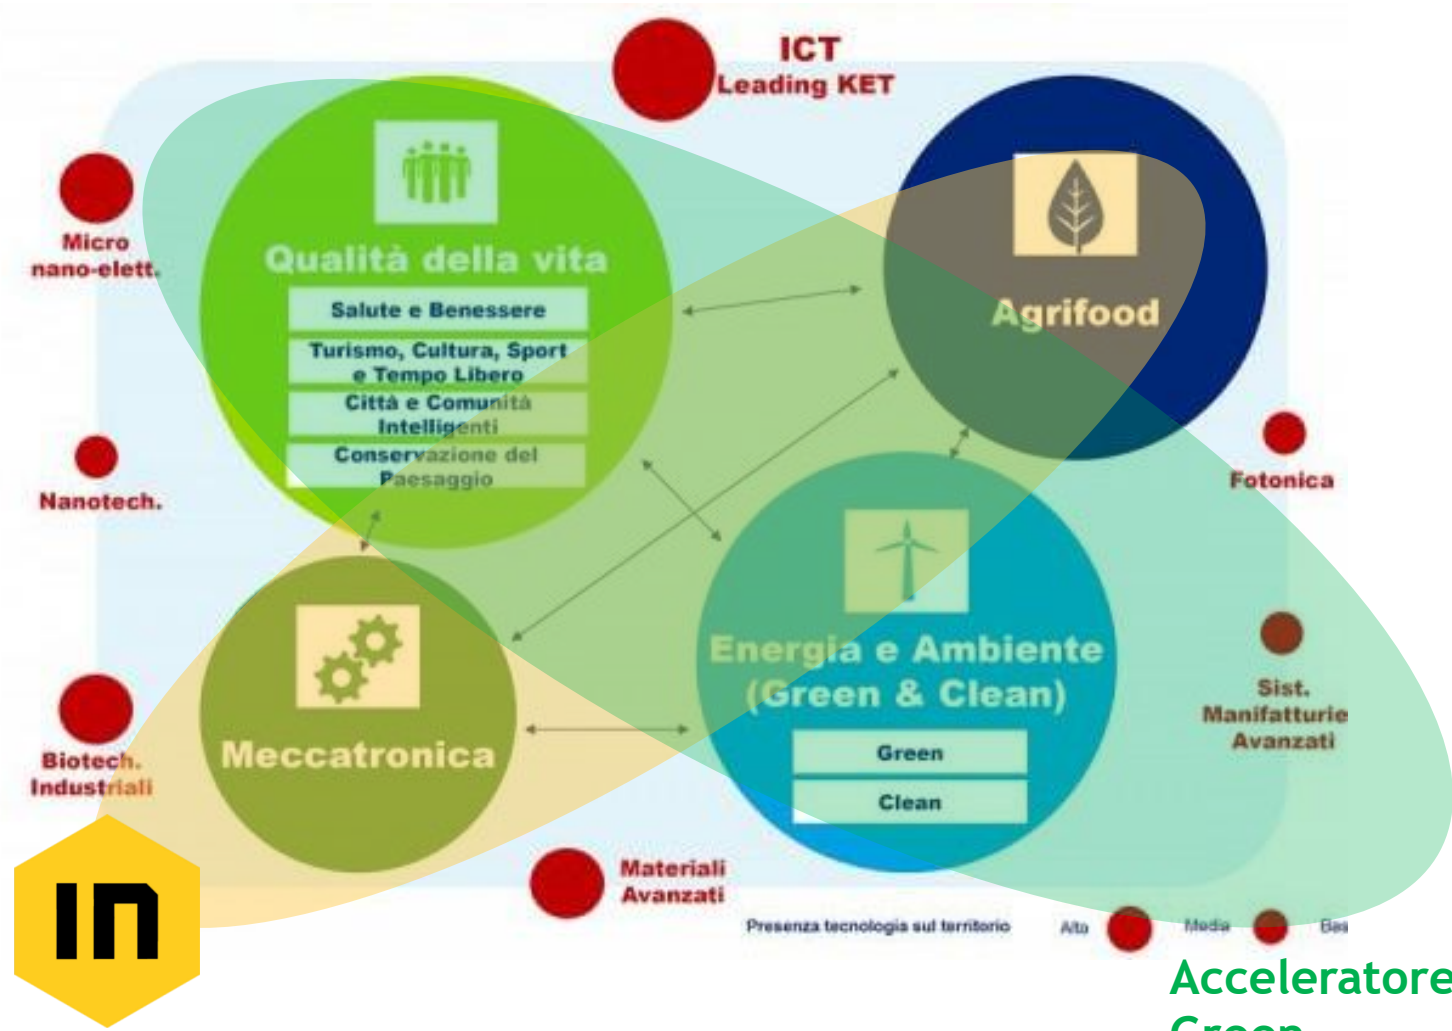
ICT
Leading KET

Micro
nano-elett.

Qualità della vita

Salute e Benessere

Turismo, Cultura, Sport e Tempo Libero

Città e Comunità Intelligenti

Conservazione del Paesaggio

Agrifood

Nanotech.

Fotonica

Meccatronica

Energia e Ambiente (Green & Clean)

Green

Clean

Sist. Manifatturiere Avanzati

Biotech. Industriali

Materiali Avanzati

Presenza tecnologia sul territorio

Alta

Media

Bas

Acceleratore
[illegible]